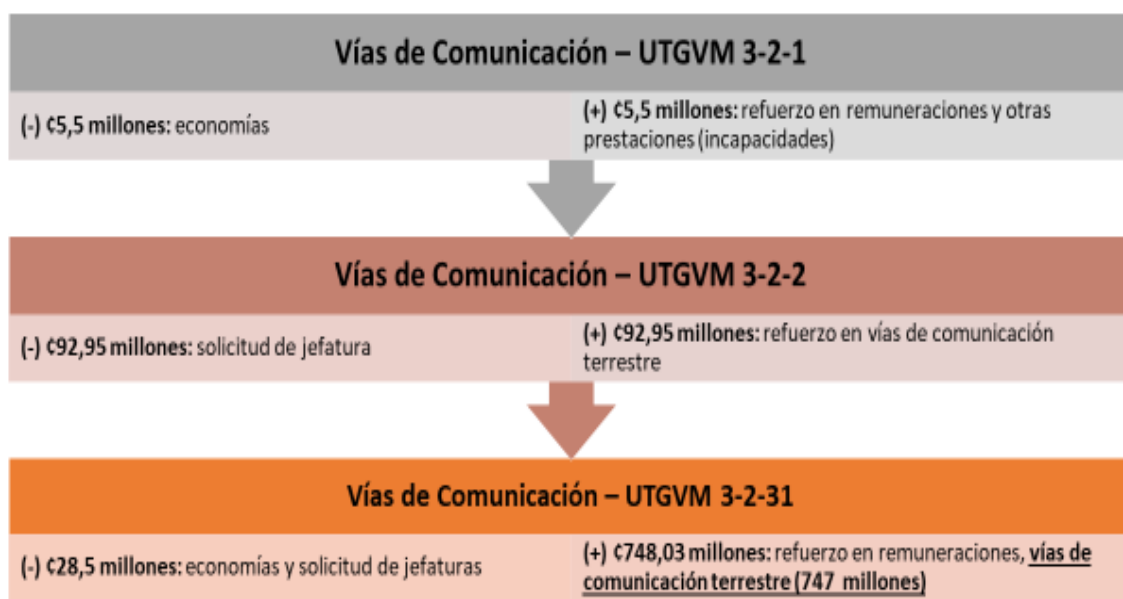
Vías de Comunicación – UTGVM 3-2-1

(-) ¢5,5 millones: economías

(+) ¢5,5 millones: refuerzo en remuneraciones y otras prestaciones (incapacidades)

Vías de Comunicación – UTGVM 3-2-2

(-) ¢92,95 millones: solicitud de jefatura

(+) ¢92,95 millones: refuerzo en vías de comunicación terrestre

Vías de Comunicación – UTGVM 3-2-31

(-) ¢28,5 millones: economías y solicitud de jefaturas

(+) ¢748,03 millones: refuerzo en remuneraciones, vías de comunicación terrestre (747 millones)